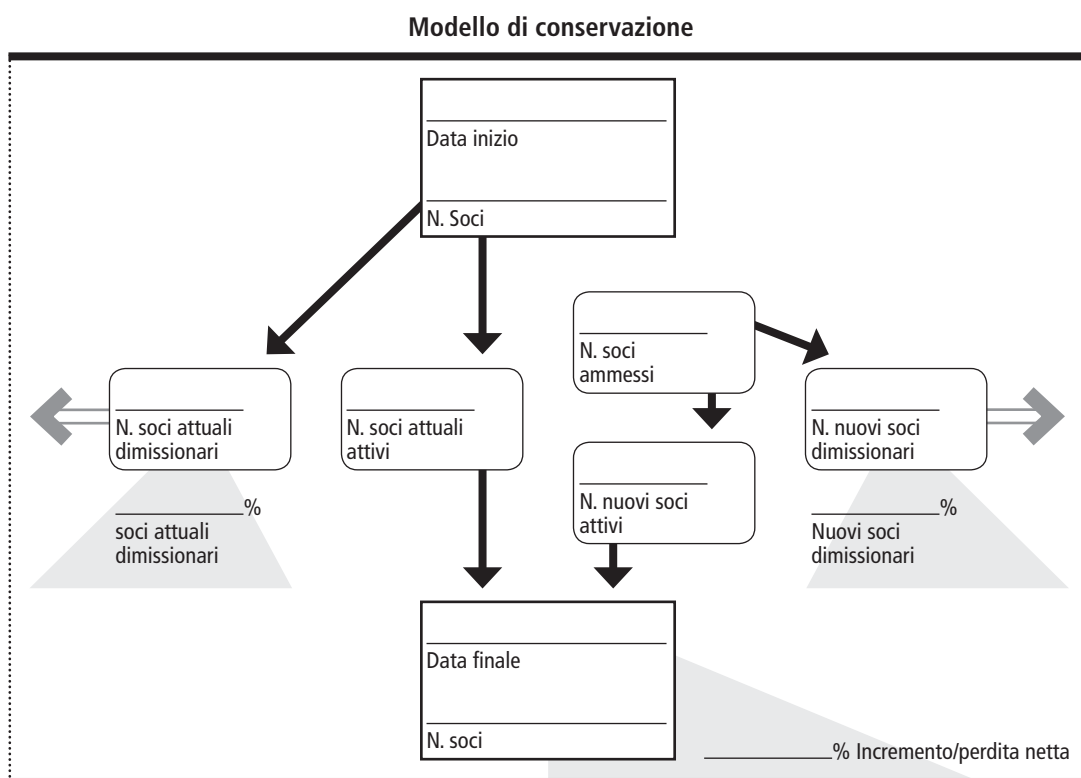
Modello di conservazione

Data inizio

N. Soci

N. soci attuali dimissionari

_____% soci attuali dimissionari

N. soci attuali attivi

N. soci ammessi

N. nuovi soci attivi

N. nuovi soci dimissionari

_____% Nuovi soci dimissionari

Data finale

N. soci

_____% Incremento/perdita netta